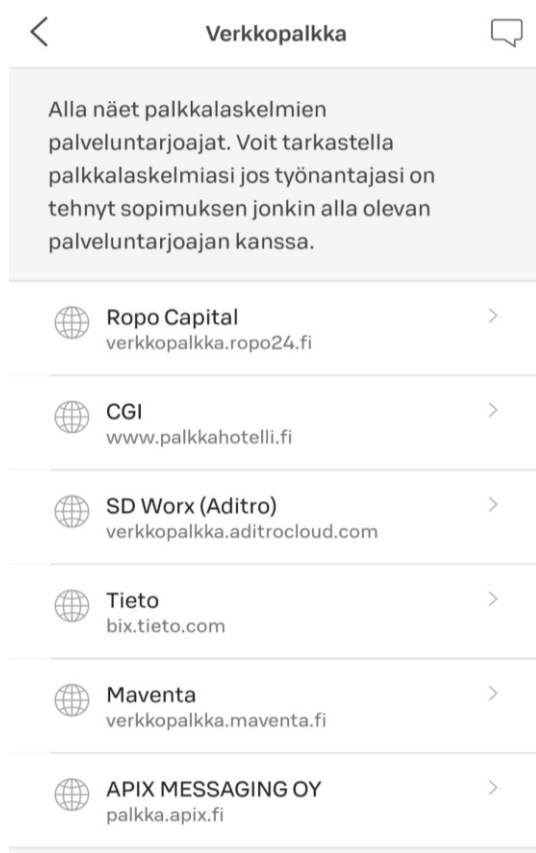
Verkkopalkka

Alla näet palkkalaskelmien palveluntarjoajat. Voit tarkastella palkkalaskelmiasi jos työnantajasi on tehnyt sopimuksen jonkin alla olevan palveluntarjoajan kanssa.

Ropo Capital
verkkopalkka.ropo24.fi

CGI
www.palkkahotelli.fi

SD Worx (Aditro)
verkkopalkka.aditrocloud.com

Tieto
bix.tieto.com

Maventa
verkkopalkka.maventa.fi

APIX MESSAGING OY
palkka.apix.fi